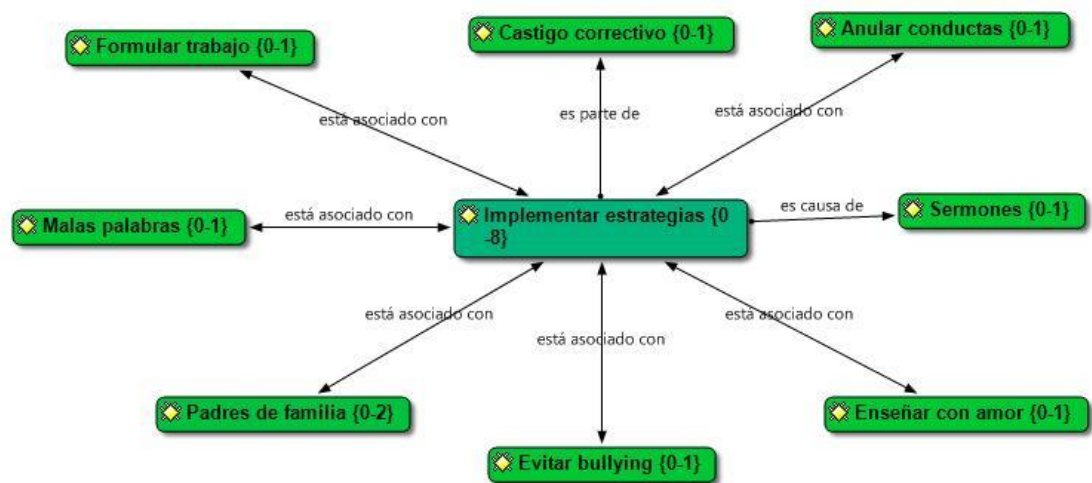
Formular trabajo {0-1}

Castigo correctivo {0-1}

Anular conductas {0-1}

está asociado con

es parte de

está asociado con

Malas palabras {0-1}

está asociado con

Implementar estrategias {0-8}

es causa de

Sermones {0-1}

está asociado con

está asociado con

está asociado con

Padres de familia {0-2}

Enseñar con amor {0-1}

Evitar bullying {0-1}